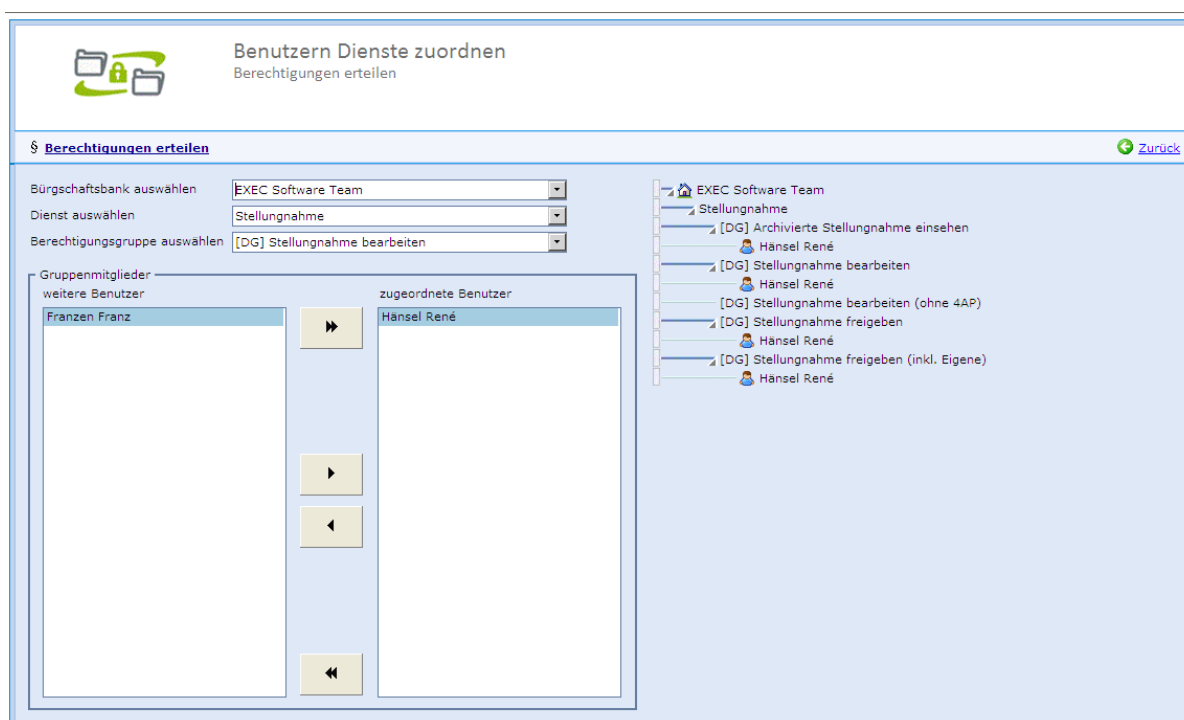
Benutzern Dienste zuordnen
Berechtigungen erteilen

§ Berechtigungen erteilen

Zurück

Bürgschaftsbank auswählen EXEC Software Team
Dienst auswählen Stellungnahme
Berechtigungsgruppe auswählen [DG] Stellungnahme bearbeiten

Gruppenmitglieder
weitere Benutzer
Franzen Franz

zugeordnete Benutzer
Hänsel René

EXEC Software Team
Stellungnahme
[DG] Archivierte Stellungnahme einsehen
Hänsel René
[DG] Stellungnahme bearbeiten
Hänsel René
[DG] Stellungnahme bearbeiten (ohne 4AP)
[DG] Stellungnahme freigeben
Hänsel René
[DG] Stellungnahme freigeben (inkl. Eigene)
Hänsel René